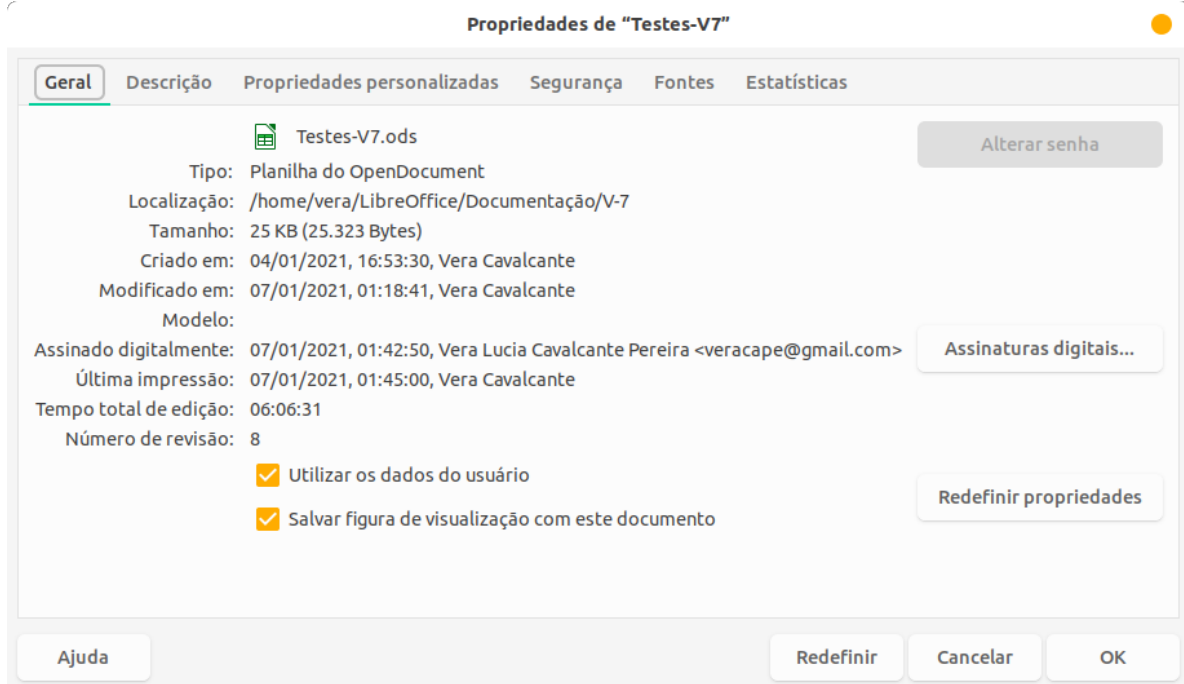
Propriedades de "Testes-V7"

Geral | Descrição | Propriedades personalizadas | Segurança | Fontes | Estatísticas

Testes-V7.ods

Alterar senha

Tipo: Planilha do OpenDocument
Localização: /home/vera/LibreOffice/Documentação/V-7
Tamanho: 25 KB (25.323 Bytes)
Criado em: 04/01/2021, 16:53:30, Vera Cavalcante
Modificado em: 07/01/2021, 01:18:41, Vera Cavalcante
Modelo:
Assinado digitalmente: 07/01/2021, 01:42:50, Vera Lucia Cavalcante Pereira <veracape@gmail.com>

Assinaturas digitais...

Última impressão: 07/01/2021, 01:45:00, Vera Cavalcante
Tempo total de edição: 06:06:31
Número de revisão: 8

Utilizar os dados do usuário

Redefinir propriedades

Salvar figura de visualização com este documento

Ajuda

Redefinir

Cancelar

OK